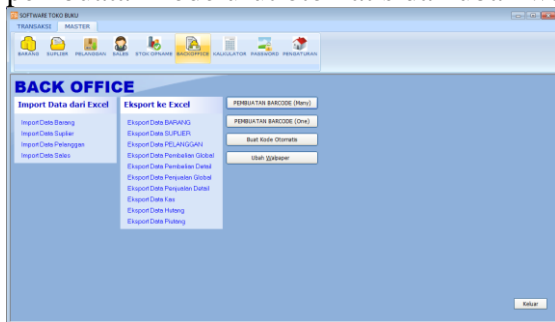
SOFTWARE TOKO BUKU
TRANSAKSI MASTER
BARANG SUPLIER PELANGGAN SALES STOK OPNAME BACKOFFICE KALKULATOR PASSWORD PENGATURAN

BACK OFFICE

Import Data dari Excel
Import Data Barang
Import Data Suplier
Import Data Pelanggan
Import Data Sales

Eksport ke Excel
Eksport Data BARANG
Eksport Data SUPLIER
Eksport Data PELANGGAN
Eksport Data Pembelian Global
Eksport Data Pembelian Detail
Eksport Data Penjualan Global
Eksport Data Penjualan Detail
Eksport Data Kas
Eksport Data Hutang
Eksport Data Piutang

PEMBUATAN BARCODE (Many)
PEMBUATAN BARCODE (One)
Buat Kode Otomatis
Ubah Walpaper

Keluar